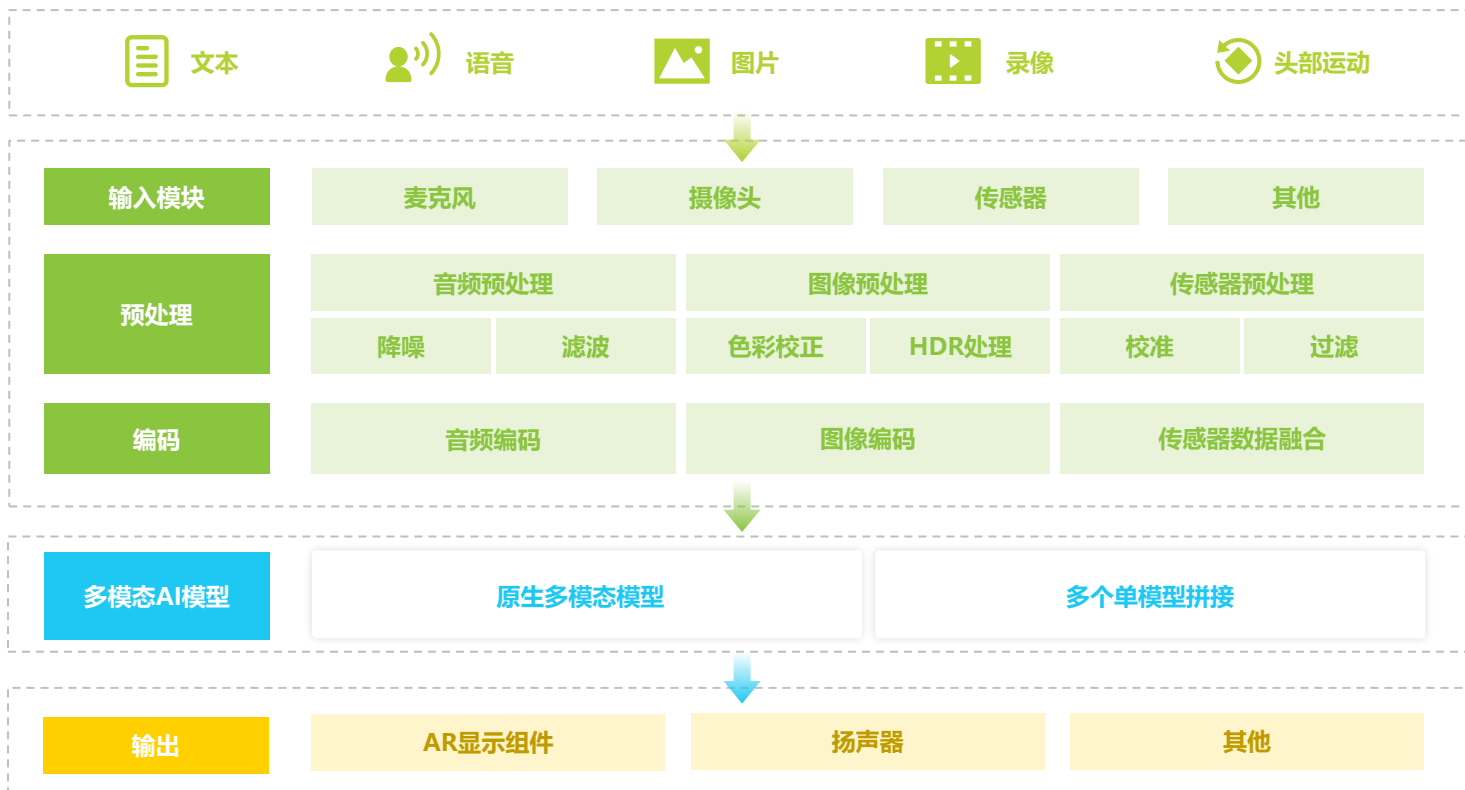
文本 语音 图片 录像 头部运动

输入模块 麦克风 摄像头 传感器 其他

预处理 音频预处理 图像预处理 传感器预处理

降噪 滤波 色彩校正 HDR处理 校准 过滤

编码 音频编码 图像编码 传感器数据融合

多模态AI模型 原生多模态模型 多个单模型拼接

输出 AR显示组件 扬声器 其他